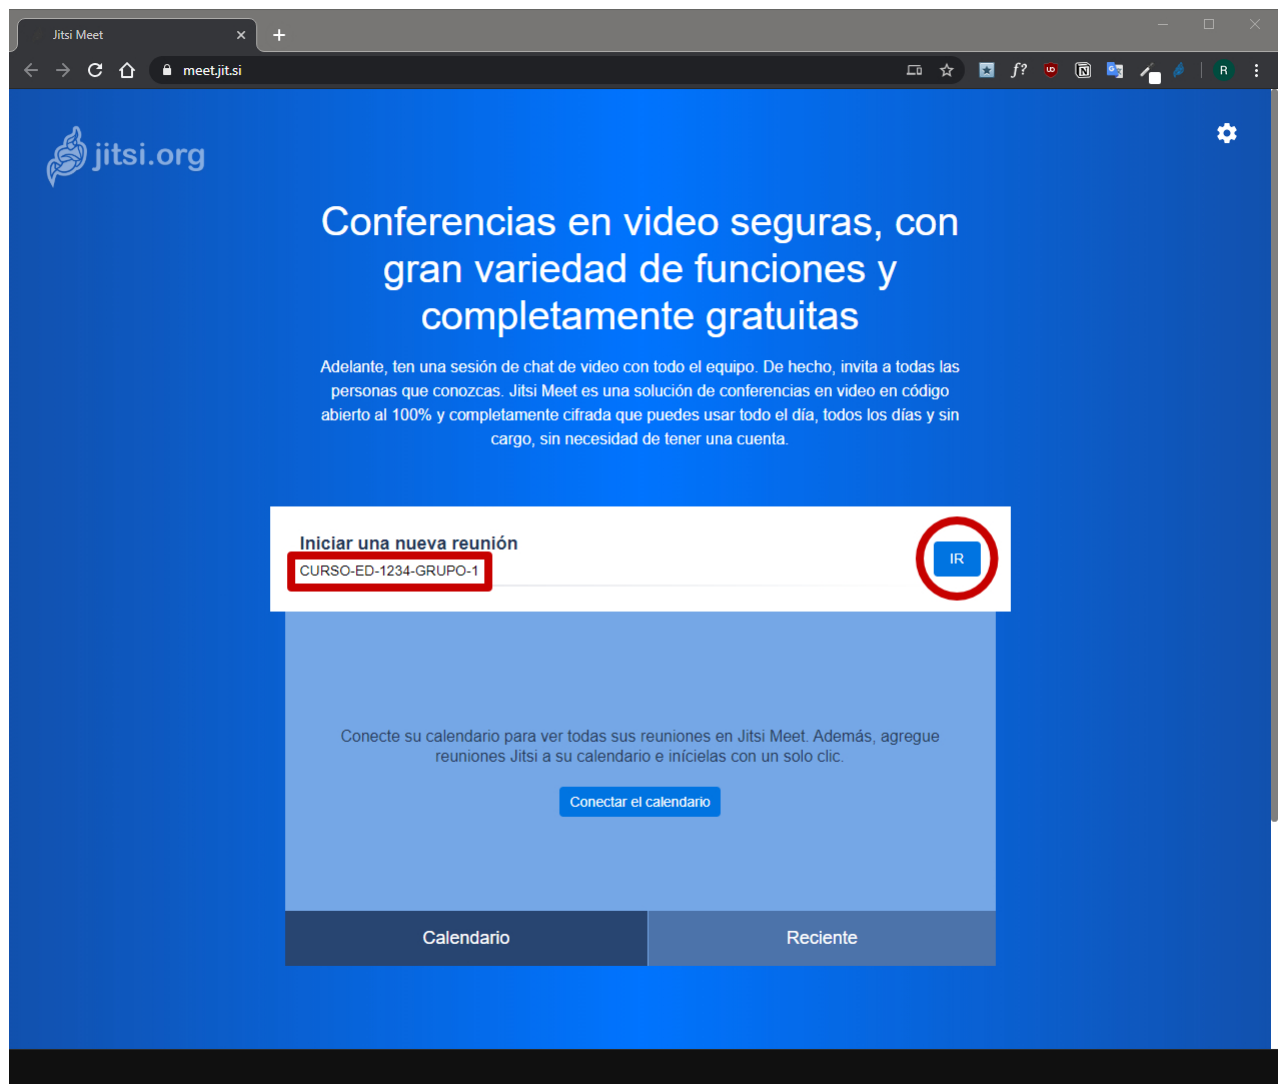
Jitsi Meet

meet.jit.si

R

jitsi.org

Conferencias en video seguras, con gran variedad de funciones y completamente gratuitas

Adelante, ten una sesión de chat de video con todo el equipo. De hecho, invita a todas las personas que conozcas. Jitsi Meet es una solución de conferencias en video en código abierto al 100% y completamente cifrada que puedes usar todo el día, todos los días y sin cargo, sin necesidad de tener una cuenta.

Iniciar una nueva reunión

CURSO-ED-1234-GRUPO-1

IR

Conecte su calendario para ver todas sus reuniones en Jitsi Meet. Además, agregue reuniones Jitsi a su calendario e inícielas con un solo clic.

Conectar el calendario

Calendario

Reciente